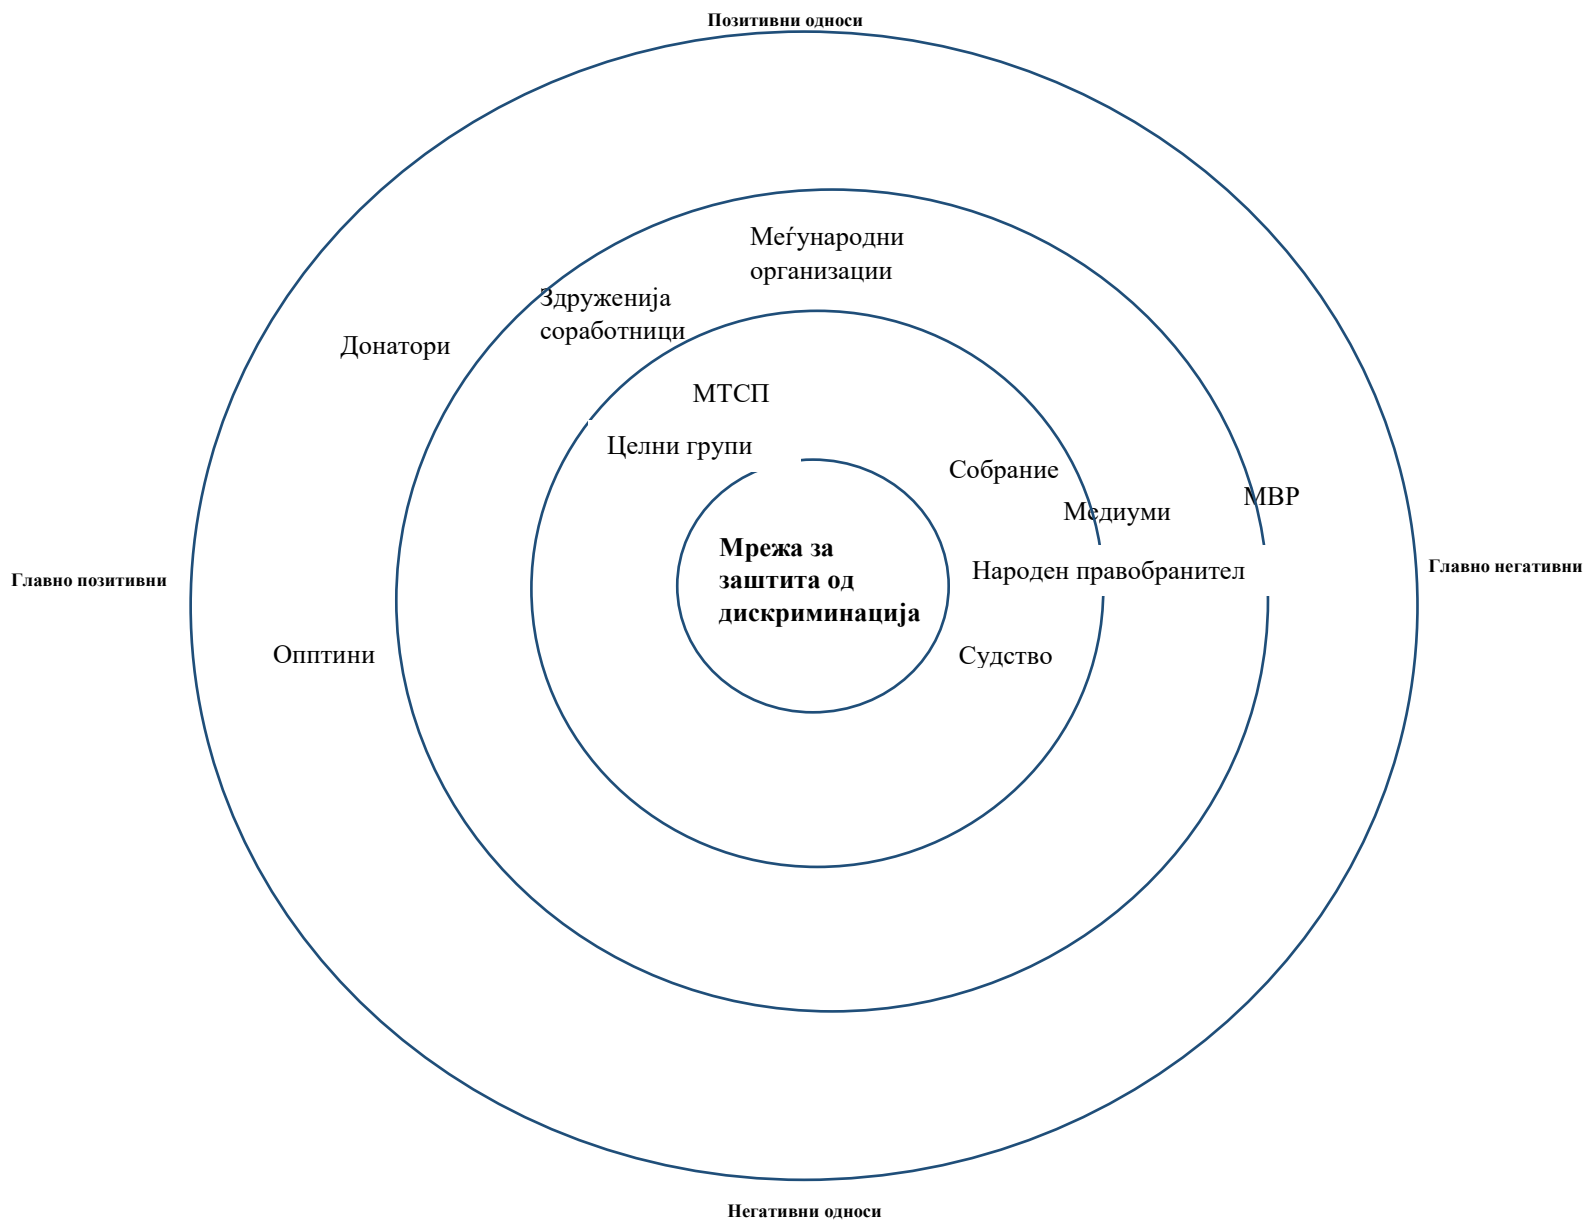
Позитивни односи

Меѓународни организации

Здруженија соработници

Донатори

МТСП

Целни групи

Собрание

Медиуми

МВР

Главно позитивни

Мрежа за заштита од дискриминација

Народен правобранител

Главно негативни

Опптини

Судство

Негативни односи